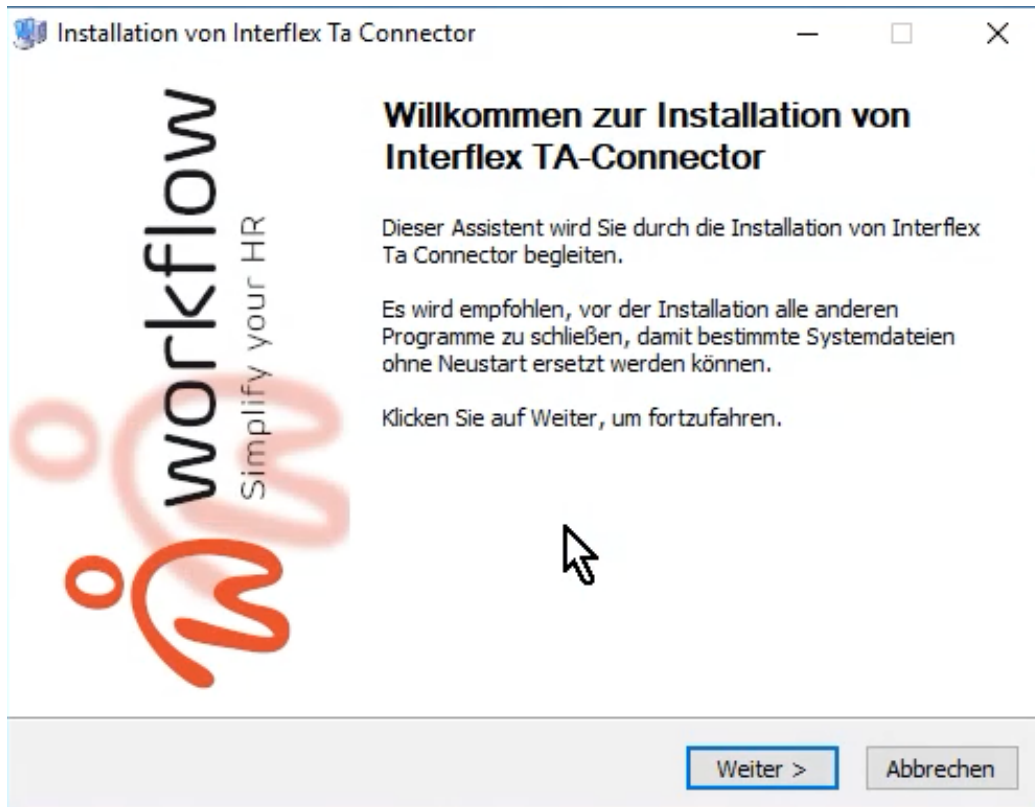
Installation von Interflex Ta Connector

workflow
Simplify your HR

Willkommen zur Installation von Interflex TA-Connector

Dieser Assistent wird Sie durch die Installation von Interflex Ta Connector begleiten.

Es wird empfohlen, vor der Installation alle anderen Programme zu schließen, damit bestimmte Systemdateien ohne Neustart ersetzt werden können.

Klicken Sie auf Weiter, um fortzufahren.

Weiter >
Abbrechen